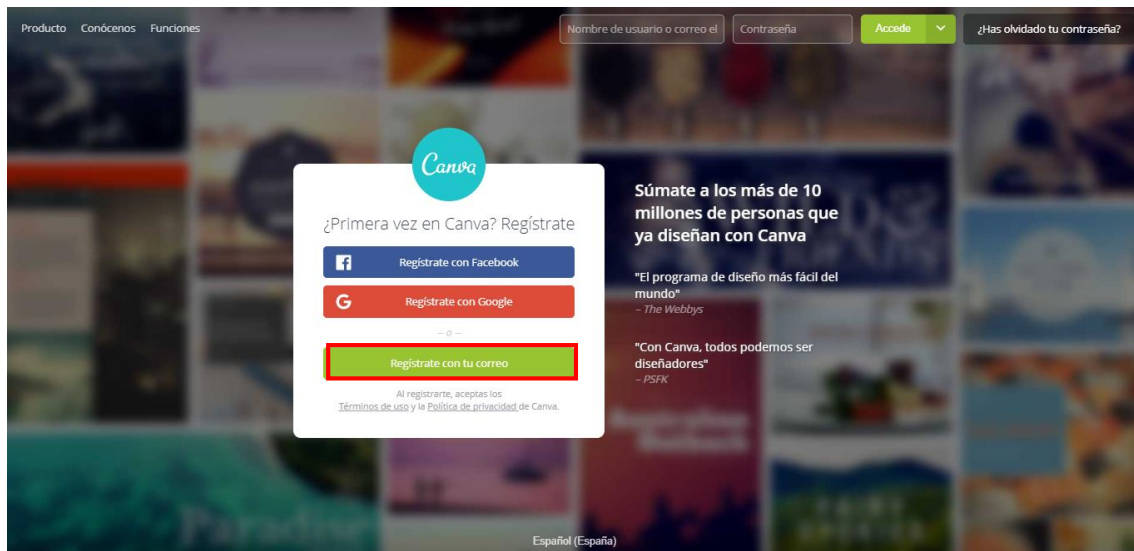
Producto Conócenos Funciones

Nombre de usuario o correo el

Contraseña

Accede

¿Has olvidado tu contraseña?

Canva

¿Primera vez en Canva? Regístrate

Regístrate con Facebook

Regístrate con Google

— o —

Regístrate con tu correo

Al registrarte, aceptas los Términos de uso y la Política de privacidad de Canva.

Súmate a los más de 10 millones de personas que ya diseñan con Canva

"El programa de diseño más fácil del mundo"
– The Webbys

"Con Canva, todos podemos ser diseñadores"
– PSFK

Español (España)